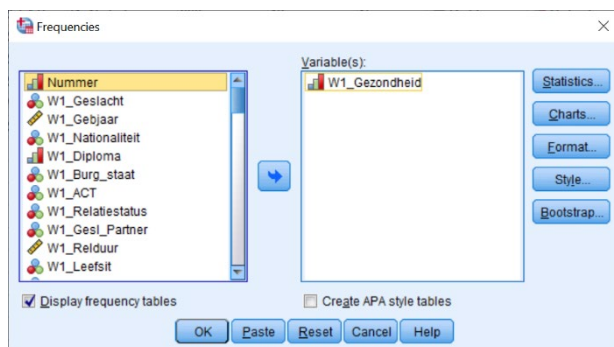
Frequencies

Nummer
W1_Geslacht
W1_Gebjaar
W1_Nationaliteit
W1_Diploma
W1_Burg_staat
W1_ACT
W1_Relatiestatus
W1_Gesl_Partner
W1_Relduur
W1_Leefsit

Variable(s):
W1_Gezondheid

Statistics...
Charts...
Format...
Style...
Bootstrap...

Display frequency tables
Create APA style tables

OK
Paste
Reset
Cancel
Help